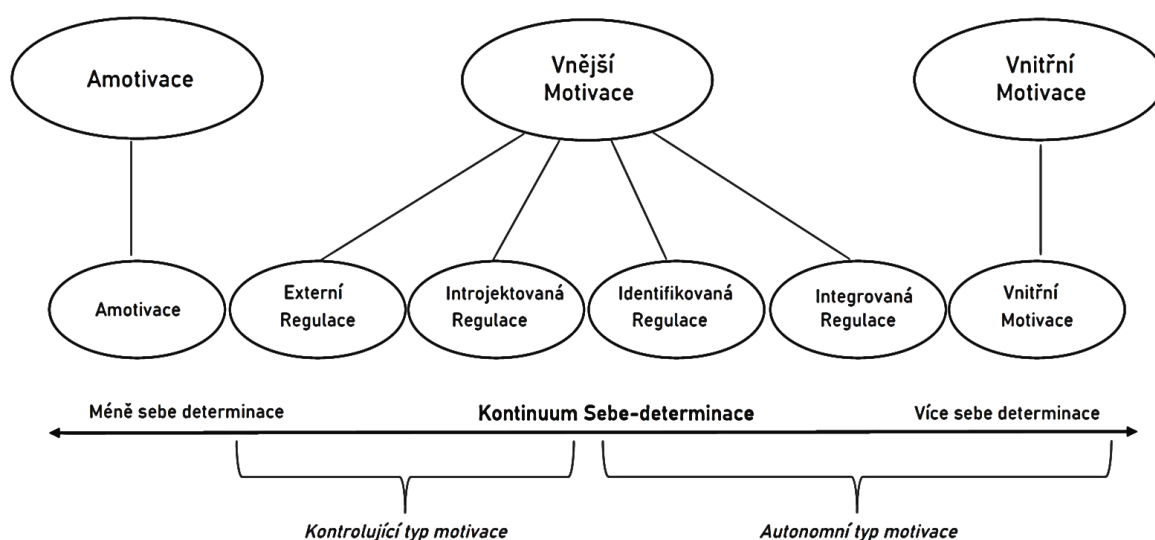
Amotivace

Vnější Motivace

Vnitřní Motivace

Amotivace

Externí Regulace

Introjektovaná Regulace

Identifikovaná Regulace

Integrovaná Regulace

Vnitřní Motivace

Méně sebe determinace

Kontinuum Sebe-determinace

Více sebe determinace

Kontrolující typ motivace

Autonomní typ motivace